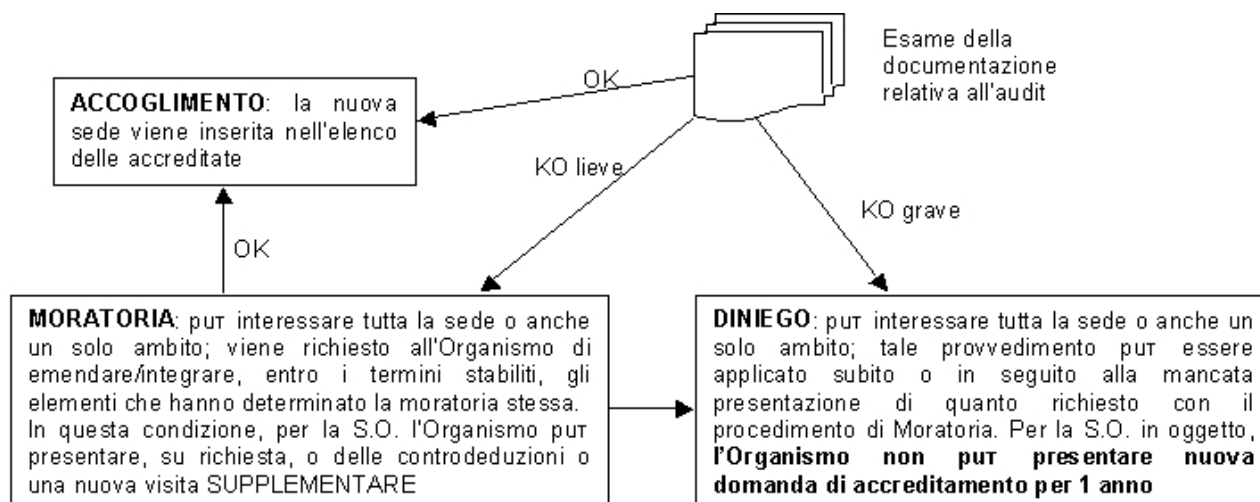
Esame della documentazione relativa all'audit

OK

**ACCOGLIMENTO**: la nuova sede viene inserita nell'elenco delle accreditate

KO lieve

KO grave

OK

**MORATORIA**: puт interessare tutta la sede o anche un solo ambito; viene richiesto all'Organismo di emendare/integrare, entro i termini stabiliti, gli elementi che hanno determinato la moratoria stessa. In questa condizione, per la S.O. l'Organismo puт presentare, su richiesta, o delle controdeduzioni o una nuova visita SUPPLEMENTARE

**DINIEGO**: puт interessare tutta la sede o anche un solo ambito; tale provvedimento puт essere applicato subito o in seguito alla mancata presentazione di quanto richiesto con il procedimento di Moratoria. Per la S.O. in oggetto, **l'Organismo non puт presentare nuova domanda di accreditamento per 1 anno**